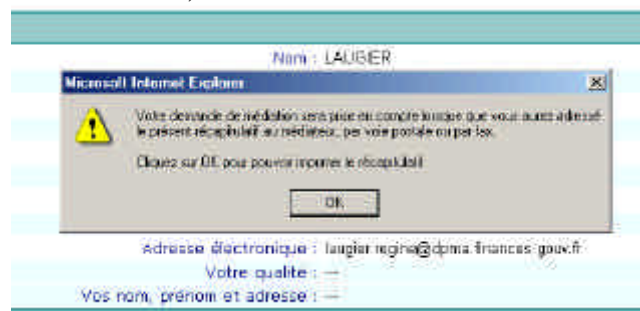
Nom : LAUGIER

Microsoft Internet Explorer

Votre demande de médiation sera prise en compte lorsque que vous aurez adressé le présent récapitulatif au médiateur, par voie postale ou par fax.

Cliquez sur OK pour pouvoir imprimer le récapitulatif.

OK

Adresse électronique : laugier.regina@dpma.finances.gouv.fr

Votre qualité : --

Vos nom, prénom et adresse : --